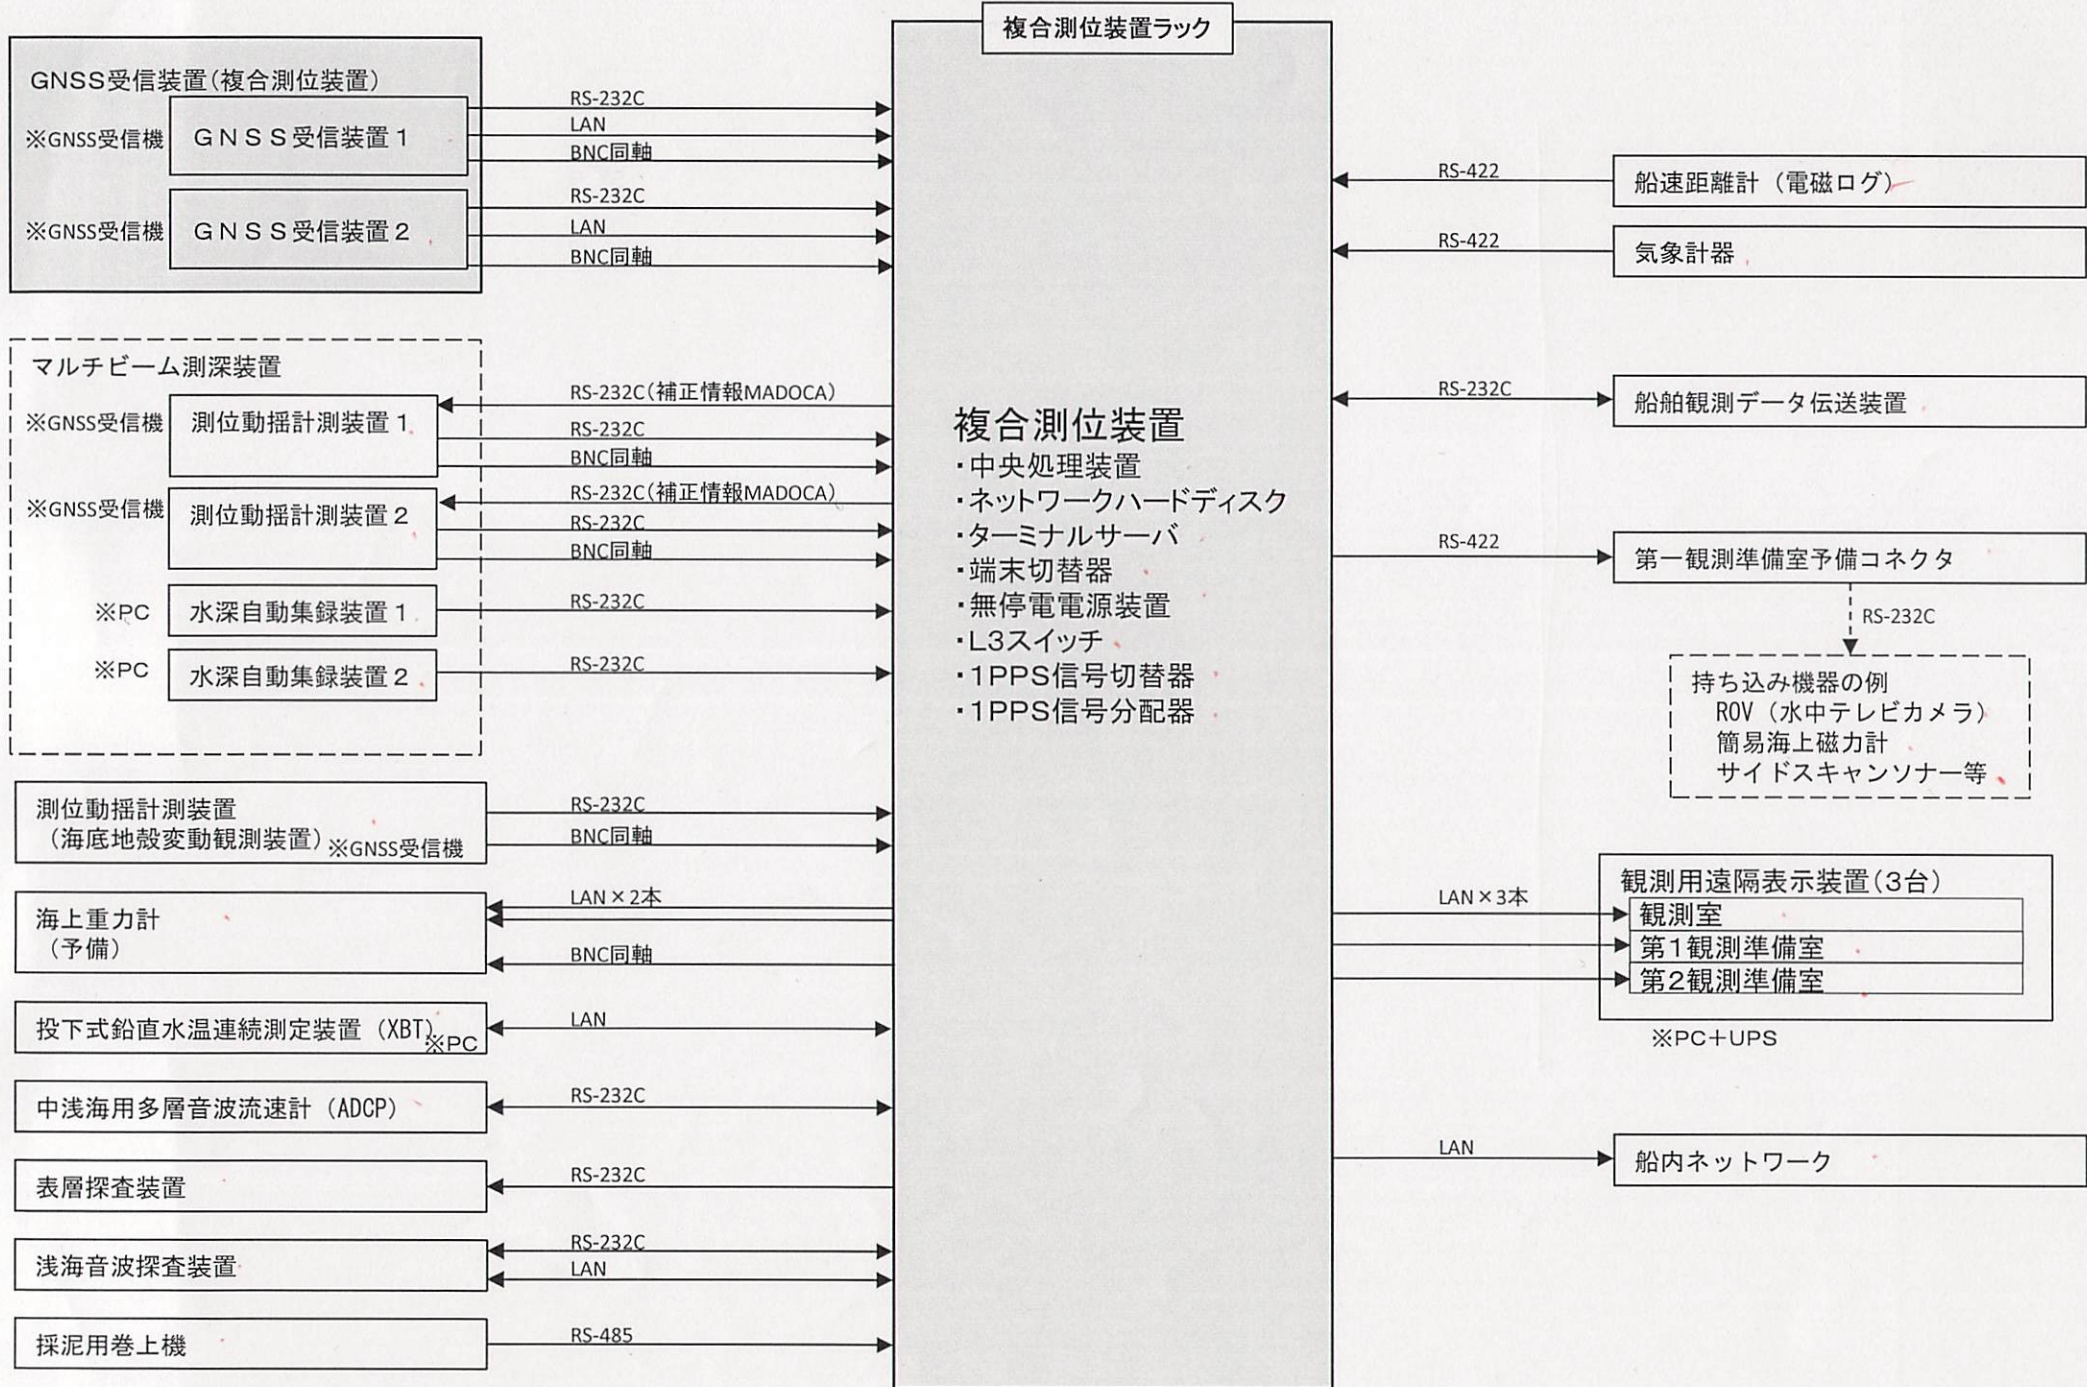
複合測位装置ラック

GNSS受信装置(複合測位装置)
※GNSS受信機 ＧＮＳＳ受信装置１
RS-232C
LAN
BNC同軸
※GNSS受信機 ＧＮＳＳ受信装置２
RS-232C
LAN
BNC同軸

マルチビーム測深装置
※GNSS受信機 測位動揺計測装置１
RS-232C(補正情報MADOCA)
RS-232C
BNC同軸
※GNSS受信機 測位動揺計測装置２
RS-232C(補正情報MADOCA)
RS-232C
BNC同軸
※PC 水深自動集録装置１
RS-232C
※PC 水深自動集録装置２
RS-232C

測位動揺計測装置（海底地殻変動観測装置）※GNSS受信機
RS-232C
BNC同軸
海上重力計（予備）
LAN×2本
BNC同軸
投下式鉛直水温連続測定装置（XBT）※PC
LAN
中浅海用多層音波流速計（ADCP）
RS-232C
表層探査装置
RS-232C
浅海音波探査装置
RS-232C
LAN
採泥用巻上機
RS-485

複合測位装置
・中央処理装置
・ネットワークハードディスク
・ターミナルサーバ
・端末切替器
・無停電電源装置
・L3スイッチ
・1PPS信号切替器
・1PPS信号分配器

RS-422
船速距離計（電磁ログ）
RS-422
気象計器
RS-232C
船舶観測データ伝送装置
RS-422
第一観測準備室予備コネクタ
RS-232C
持ち込み機器の例
ROV（水中テレビカメラ）
簡易海上磁力計
サイドスキャンソナー等

LAN×3本
観測用遠隔表示装置(3台)
観測室
第１観測準備室
第２観測準備室
※PC＋UPS

LAN
船内ネットワーク